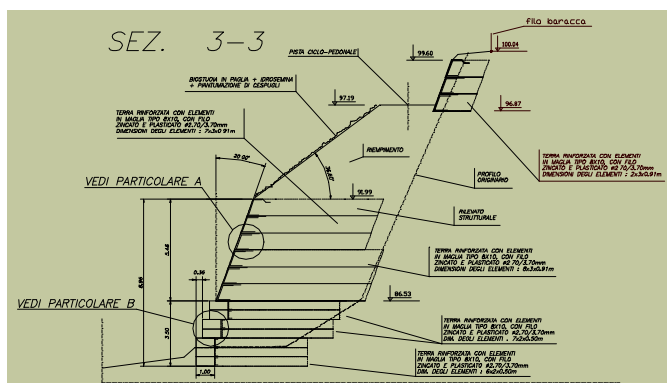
SEZ. 3-3

filo baracca

100.04

PISTA CICLO-PEDONALE

99.60

BIOSTUOIA IN PAGLIA + IDROSEMINA + PIANTUMAZIONE DI CESPUGLI

97.19

96.87

TERRA RINFORZATA CON ELEMENTI IN MAGLIA TIPO 8X10, CON FILO ZINCATO E PLASTICATO Ø2.70/3.70mm DIMENSIONI DEGLI ELEMENTI : 7x3x0.91m

RIEMPIMENTO

TERRA RINFORZATA CON ELEMENTI IN MAGLIA TIPO 8X10, CON FILO ZINCATO E PLASTICATO Ø2.70/3.70mm DIMENSIONI DEGLI ELEMENTI : 2x3x0.91m

20.00

VEDI PARTICOLARE A

PROFILO ORIGINARIO

91.99

RILEVATO STRUTTURALE

5.46

8.99

TERRA RINFORZATA CON ELEMENTI IN MAGLIA TIPO 8X10, CON FILO ZINCATO E PLASTICATO Ø2.70/3.70mm DIMENSIONI DEGLI ELEMENTI : 8x3x0.91m

0.36

VEDI PARTICOLARE B

86.53

TERRA RINFORZATA CON ELEMENTI IN MAGLIA TIPO 8X10, CON FILO ZINCATO E PLASTICATO Ø2.70/3.70mm DIM. DEGLI ELEMENTI : 7x2x0.50m

3.50

TERRA RINFORZATA CON ELEMENTI IN MAGLIA TIPO 8X10, CON FILO ZINCATO E PLASTICATO Ø2.70/3.70mm DIM. DEGLI ELEMENTI : 6x2x0.50m

1.00